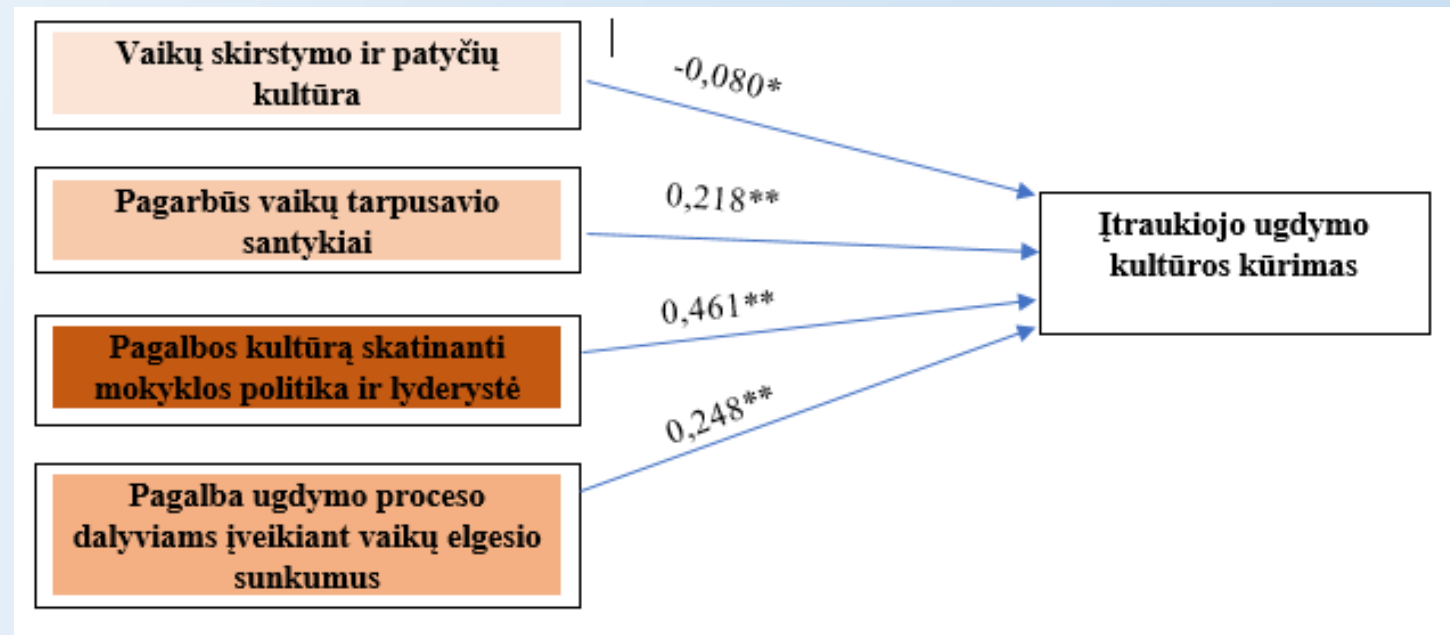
Vaikų skirstymo ir patyčių kultūra

-0,080*

Pagarbūs vaikų tarpusavio santykiai

0,218**

Pagalbos kultūrą skatinanti mokyklos politika ir lyderystė

0,461**

Pagalba ugdymo proceso dalyviams įveikiant vaikų elgesio sunkumus

0,248**

Įtraukiojo ugdymo kultūros kūrimas